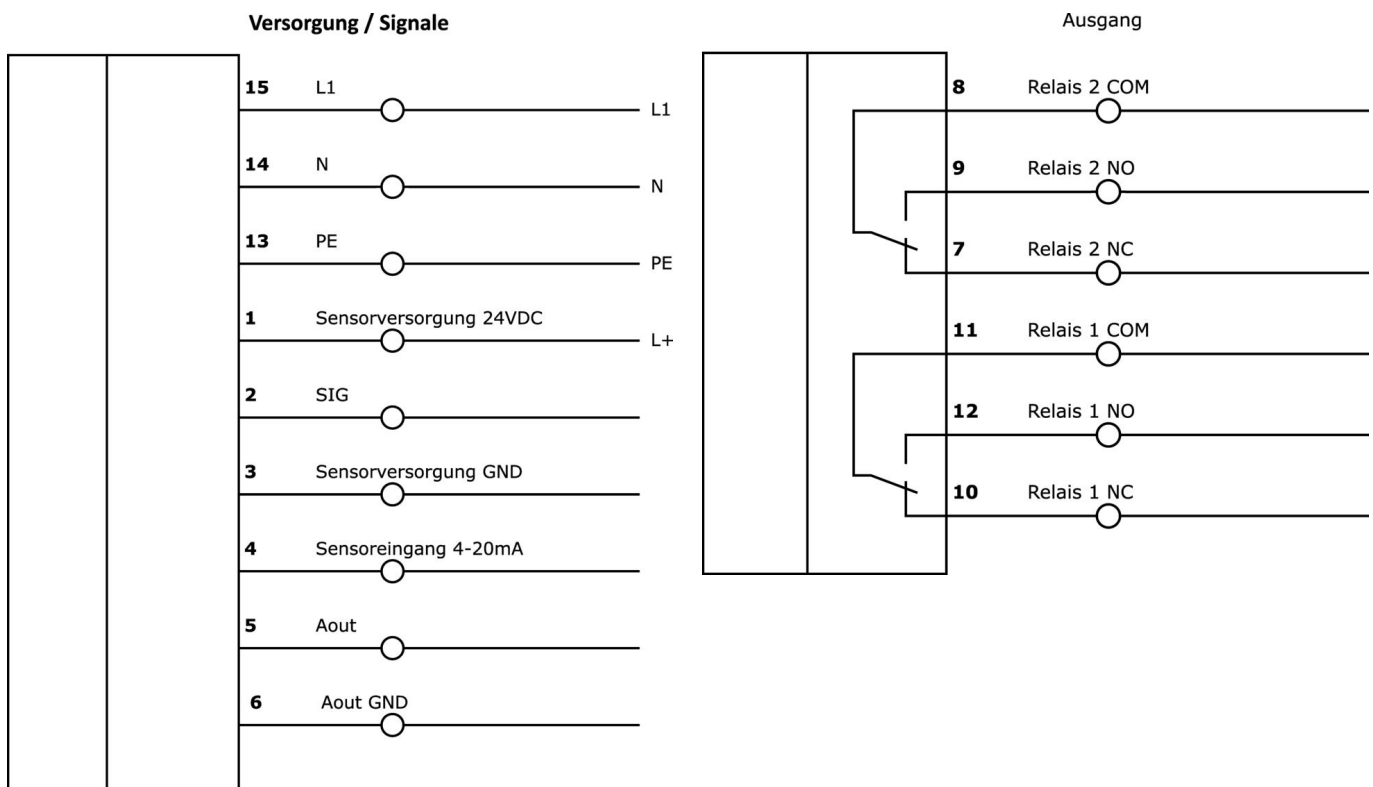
Versorgung / Signale

15 L1 L1

14 N N

13 PE PE

1 Sensorversorgung 24VDC L+

2 SIG

3 Sensorversorgung GND

4 Sensoreingang 4-20mA

5 Aout

6 Aout GND

Ausgang

8 Relais 2 COM

9 Relais 2 NO

7 Relais 2 NC

11 Relais 1 COM

12 Relais 1 NO

10 Relais 1 NC